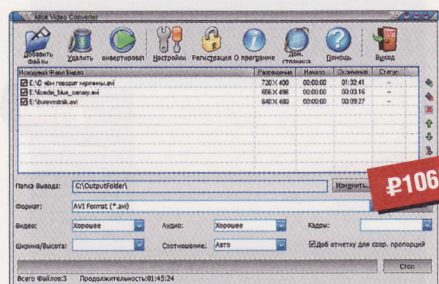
Aiseesoft Video Converter

Добавить файлы | Удалить | Конвертировать | Настройки | Регистрация | О программе | Дом. страница | Помощь | Выход

| Исходный Файл Видео | Разрешение | Начало | Окончание | Статус |
|---|---|---|---|---|
| C:\О чём говорят мужчины.avi | 720 X 400 | 00:00:00 | 01:32:41 | -- |
| E:\media\_blue\_canary.avi | 656 X 496 | 00:00:00 | 00:03:16 | -- |
| E:\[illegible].avi | 640 X 480 | 00:00:00 | 00:09:27 | -- |

Папка Вывода: C:\OutputFolder\ Изменить...

Формат: AVI Format (*.avi)

Видео: Хорошее Аудио: Хорошее Кадры:

Ширина/Высота: Соотношение: Авто Добавить отметку для сохр. пропорций

Стоп

Всего Файлов:3 Продолжительность:01:45:24

₽106